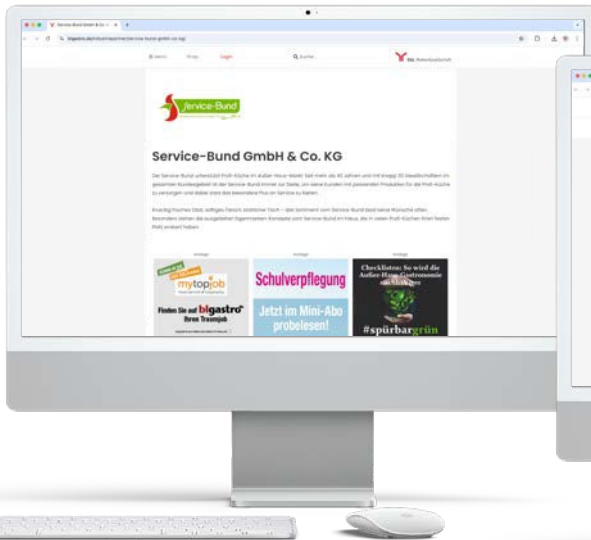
Service-Bund

Service-Bund GmbH & Co. KG

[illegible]

Anzeige

mytopjob

Finden Sie auf bigastro Ihren Traumjob

Anzeige

Schulverpflegung

Jetzt im Mini-Abo probelesen!

Anzeige

Checklisten: So wird die Außer-Haus-Gastronomie

#spürbargrün